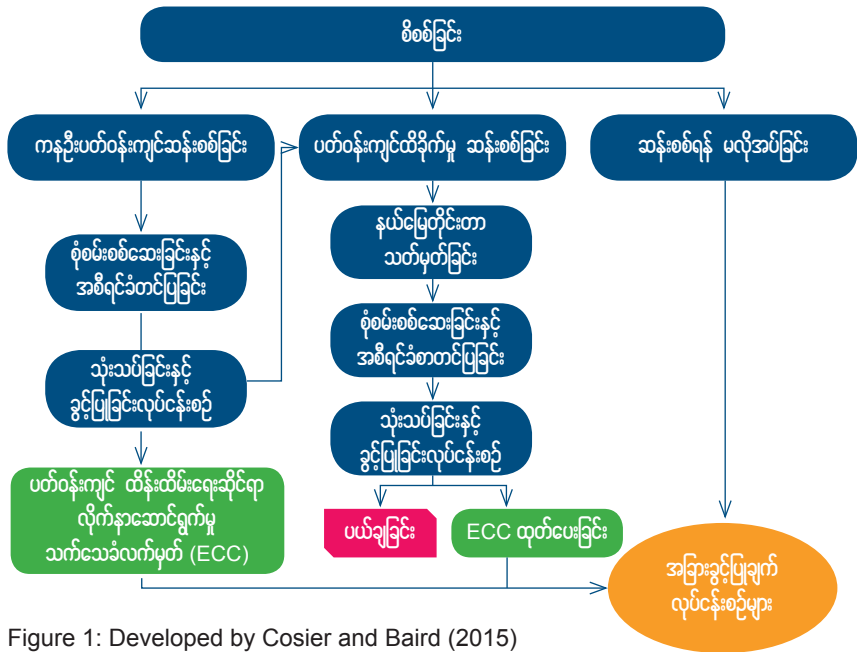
စိစစ်ခြင်း

ကနဦးပတ်ဝန်းကျင်ဆန်းစစ်ခြင်း

ပတ်ဝန်းကျင်ထိခိုက်မှု ဆန်းစစ်ခြင်း

ဆန်းစစ်ရန် မလိုအပ်ခြင်း

စုံစမ်းစစ်ဆေးခြင်းနှင့် အစီရင်ခံတင်ပြခြင်း

နယ်မြေတိုင်းတာ သတ်မှတ်ခြင်း

စုံစမ်းစစ်ဆေးခြင်းနှင့် အစီရင်ခံစာတင်ပြခြင်း

သုံးသပ်ခြင်းနှင့် ခွင့်ပြုခြင်းလုပ်ငန်းစဉ်

သုံးသပ်ခြင်းနှင့် ခွင့်ပြုခြင်းလုပ်ငန်းစဉ်

ပတ်ဝန်းကျင် ထိန်းထိမ်းရေးဆိုင်ရာ လိုက်နာဆောင်ရွက်မှု သက်သေခံလက်မှတ် (ECC)

ပယ်ချခြင်း

ECC ထုတ်ပေးခြင်း

အခြားခွင့်ပြုချက် လုပ်ငန်းစဉ်များ

Figure 1: Developed by Cosier and Baird (2015)